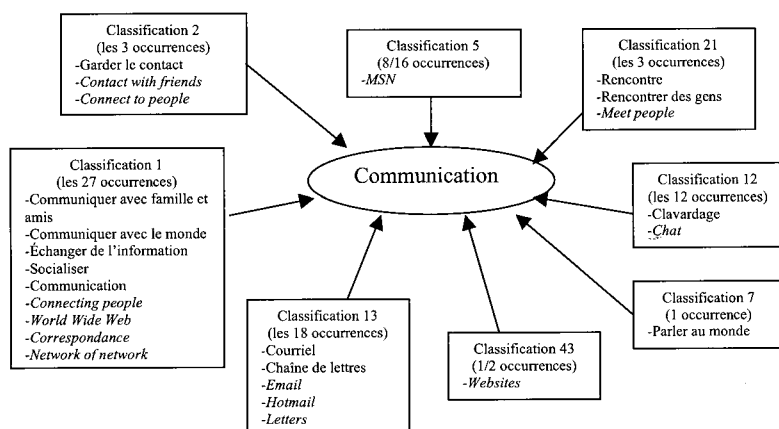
Classification 2
(les 3 occurrences)
-Garder le contact
-Contact with friends
-Connect to people

Classification 5
(8/16 occurrences)
-MSN

Classification 21
(les 3 occurrences)
-Rencontre
-Rencontrer des gens
-Meet people

Classification 1
(les 27 occurrences)
-Communiquer avec famille et amis
-Communiquer avec le monde
-Échanger de l'information
-Socialiser
-Communication
-Connecting people
-World Wide Web
-Correspondance
-Network of network

Communication

Classification 12
(les 12 occurrences)
-Clavardage
-Chat

Classification 13
(les 18 occurrences)
-Courriel
-Chaîne de lettres
-Email
-Hotmail
-Letters

Classification 43
(1/2 occurrences)
-Websites

Classification 7
(1 occurrence)
-Parler au monde